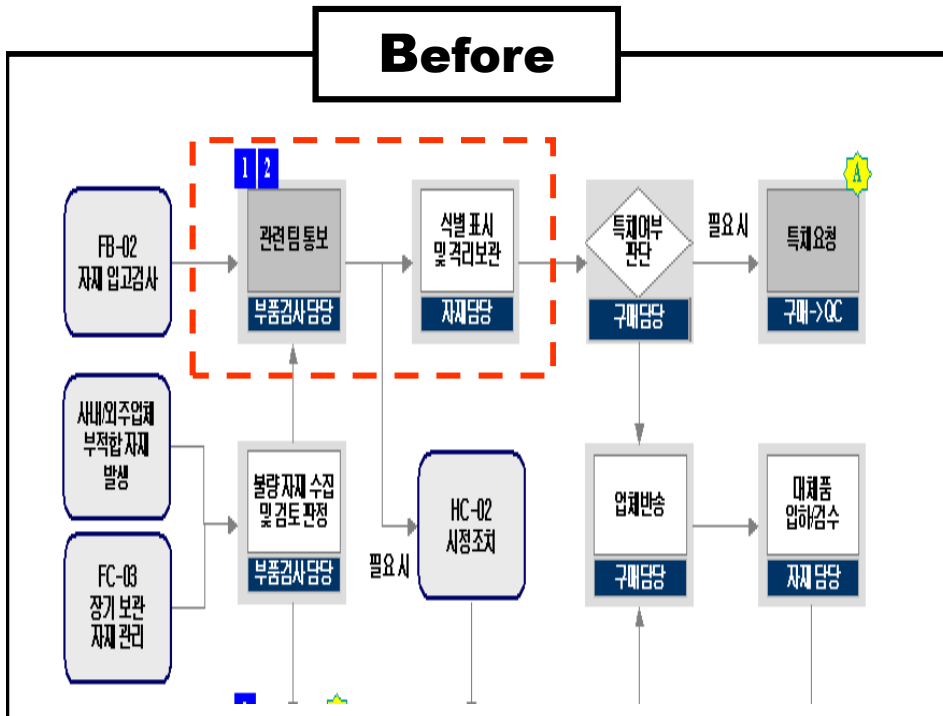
Before

FB-02
자재 입고검사

1 2
관련팀 통보
부품검사담당

식별 표시
및 격리보관
자재담당

특채여부
판단
구매담당

필요 시

A
특채요청
구매->QC

사내/외주업체
부적합 자재
발생

FC-03
장기 보관
자재 관리

불량 자재 수집
및 검토 판정
부품검사담당

필요 시

HC-02
시정조치

업체반송
구매담당

대체품
입하검수
자재 담당